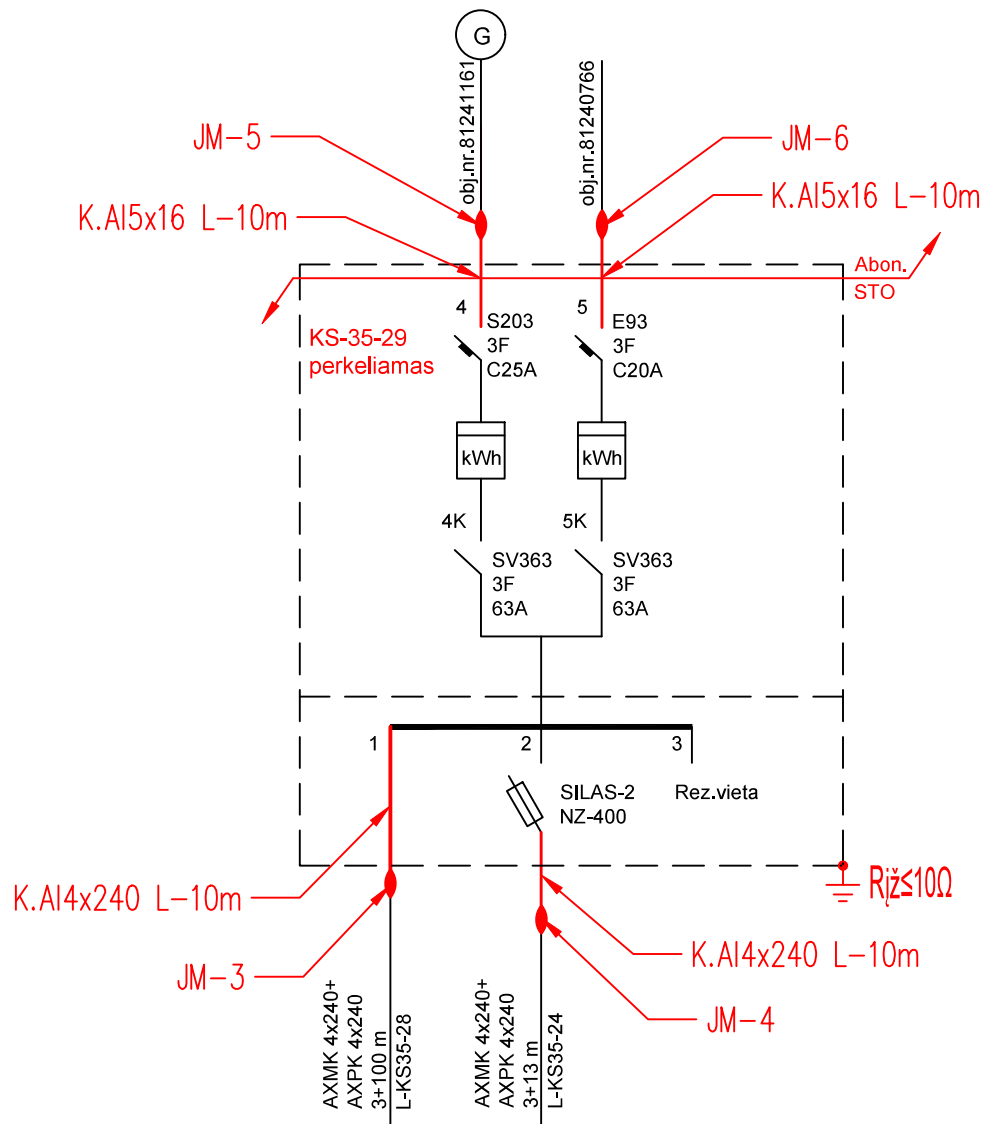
G

obj.nr.81241161

obj.nr.81240766

JM-5

JM-6

K.Al5x16 L-10m

K.Al5x16 L-10m

Abon.
STO

4 S203
3F
C25A

5 E93
3F
C20A

KS-35-29
perkeliamas

kWh

kWh

4K

5K

SV363
3F
63A

SV363
3F
63A

1

2

3

SILAS-2
NZ-400

Rez.vieta

K.Al4x240 L-10m

Rįž≤10Ω

JM-3

K.Al4x240 L-10m

JM-4

AXMK 4x240+
AXPK 4x240
3+100 m
L-KS35-28

AXMK 4x240+
AXPK 4x240
3+13 m
L-KS35-24